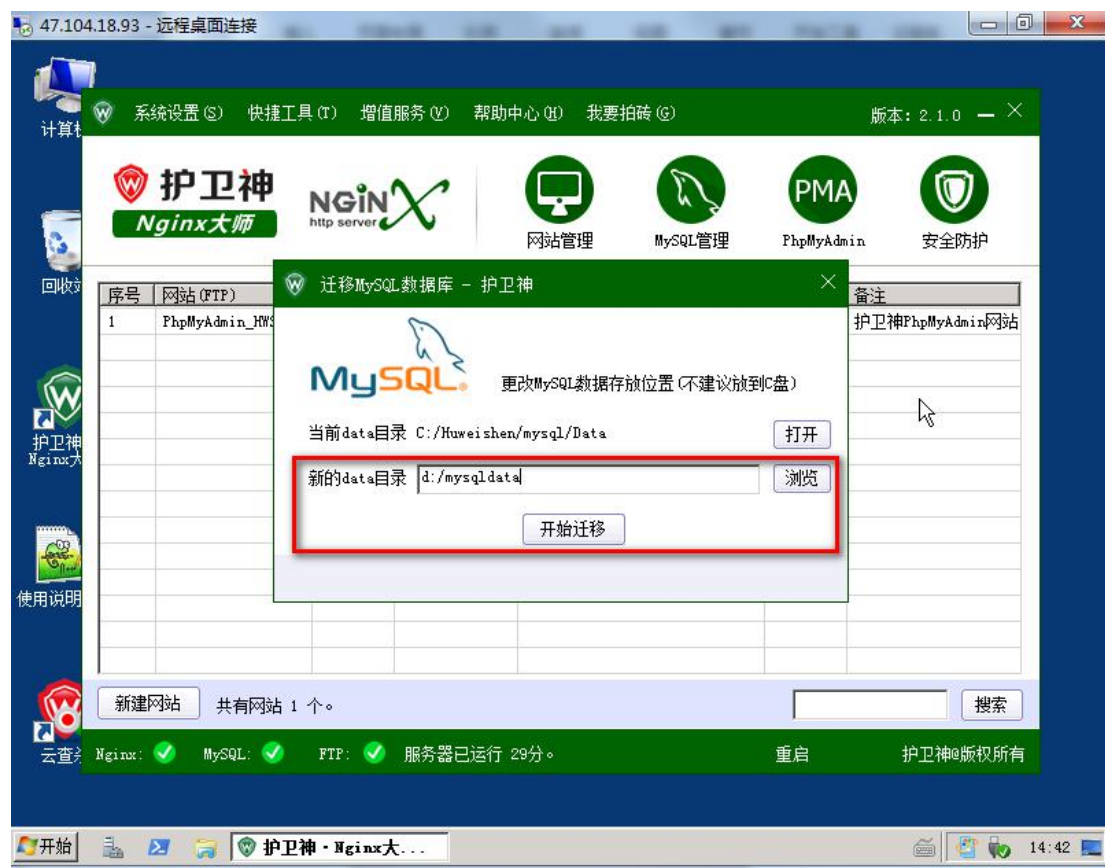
47.104.18.93 - 远程桌面连接

计算机

回收站

护卫神 Nginx大

使用说明

云查杀

系统设置(S) 快捷工具(T) 增值服务(V) 帮助中心(H) 我要拍砖(G)

版本: 2.1.0

护卫神
Nginx大师

NGINX
http server

网站管理 MySQL管理 PhpMyAdmin 安全防护

| 序号 | 网站(FTP) | | | | | 备注 |
|---|---|---|---|---|---|---|
| 1 | PhpMyAdmin_HWS | | | | | 护卫神PhpMyAdmin网站 |

迁移MySQL数据库 - 护卫神

MySQL.

更改MySQL数据存放位置(不建议放到C盘)

当前data目录 C:/Huweishen/mysql/Data

打开

新的data目录 d:/mysqldata

浏览

开始迁移

新建网站 共有网站 1 个。

搜索

Nginx: MySQL: FTP: 服务器已运行 29分。 重启 护卫神@版权所有

开始 护卫神 - Nginx大... 14:42